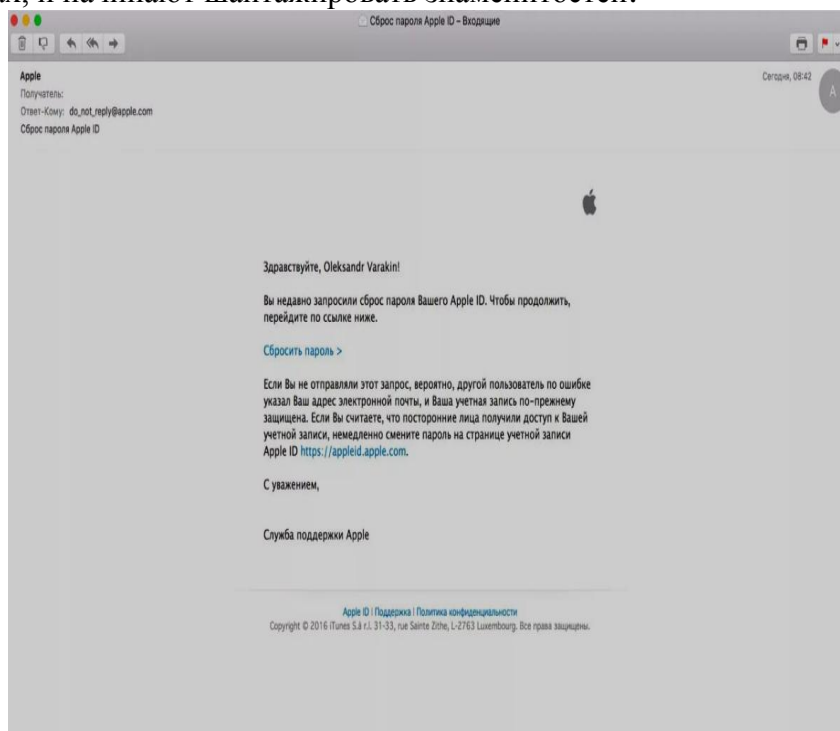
Сброс пароля Apple ID – Входящие

Apple
Получатель:
Ответ-Кому: do_not_reply@apple.com
Сброс пароля Apple ID

Сегодня, 08:42

A

Здравствуйте, Oleksandr Varakin!

Вы недавно запросили сброс пароля Вашего Apple ID. Чтобы продолжить, перейдите по ссылке ниже.

Сбросить пароль >

Если Вы не отправляли этот запрос, вероятно, другой пользователь по ошибке указал Ваш адрес электронной почты, и Ваша учетная запись по-прежнему защищена. Если Вы считаете, что посторонние лица получили доступ к Вашей учетной записи, немедленно смените пароль на странице учетной записи Apple ID https://appleid.apple.com.

С уважением,

Служба поддержки Apple

Apple ID | Поддержка | Политика конфиденциальности
Copyright © 2016 iTunes S.à r.l. 31-33, rue Sainte Zithe, L-2763 Luxembourg. Все права защищены.